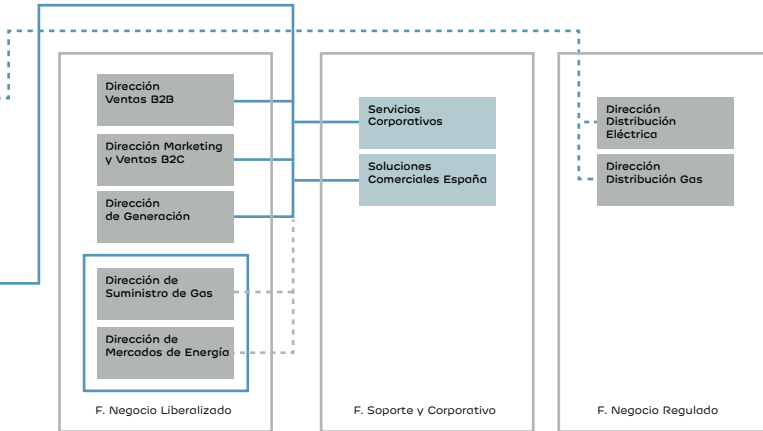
Dirección Ventas B2B

Dirección Marketing y Ventas B2C

Dirección de Generación

Dirección de Suministro de Gas

Dirección de Mercados de Energía

F. Negocio Liberalizado

Servicios Corporativos

Soluciones Comerciales España

F. Soporte y Corporativo

Dirección Distribución Eléctrica

Dirección Distribución Gas

F. Negocio Regulado